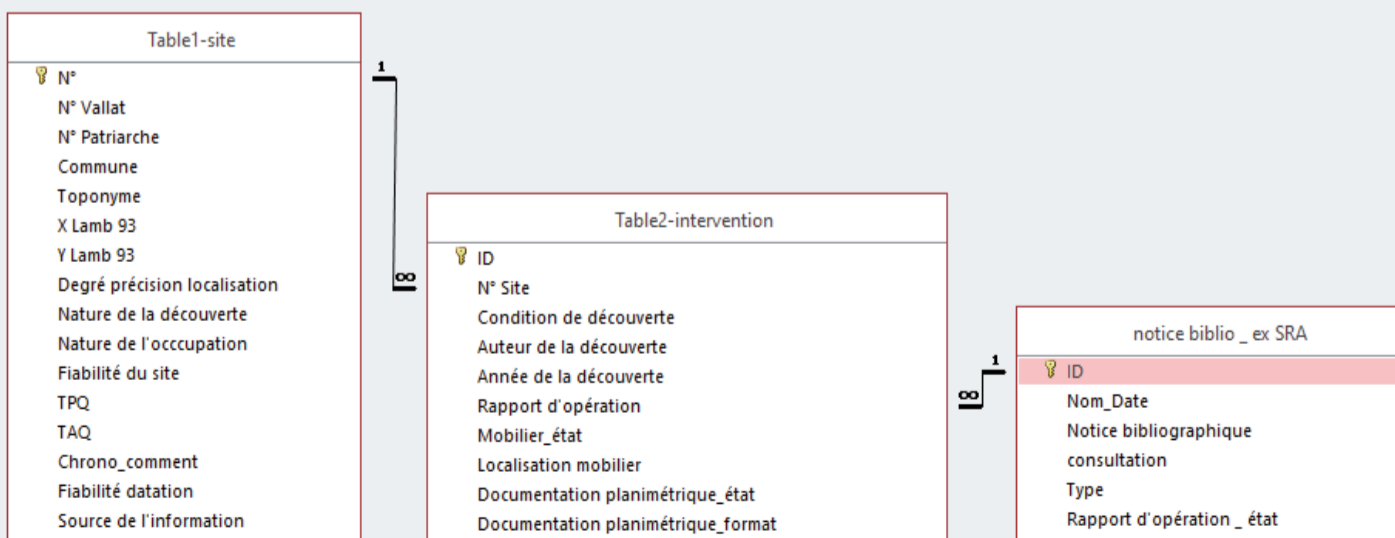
Table1-site
N°
N° Vallat
N° Patriarche
Commune
Toponyme
X Lamb 93
Y Lamb 93
Degré précision localisation
Nature de la découverte
Nature de l'occcupation
Fiabilité du site
TPQ
TAQ
Chrono_comment
Fiabilité datation
Source de l'information

1
∞

Table2-intervention
ID
N° Site
Condition de découverte
Auteur de la découverte
Année de la découverte
Rapport d'opération
Mobilier_état
Localisation mobilier
Documentation planimétrique_état
Documentation planimétrique_format

∞
1

notice biblio _ ex SRA
ID
Nom_Date
Notice bibliographique
consultation
Type
Rapport d'opération _ état